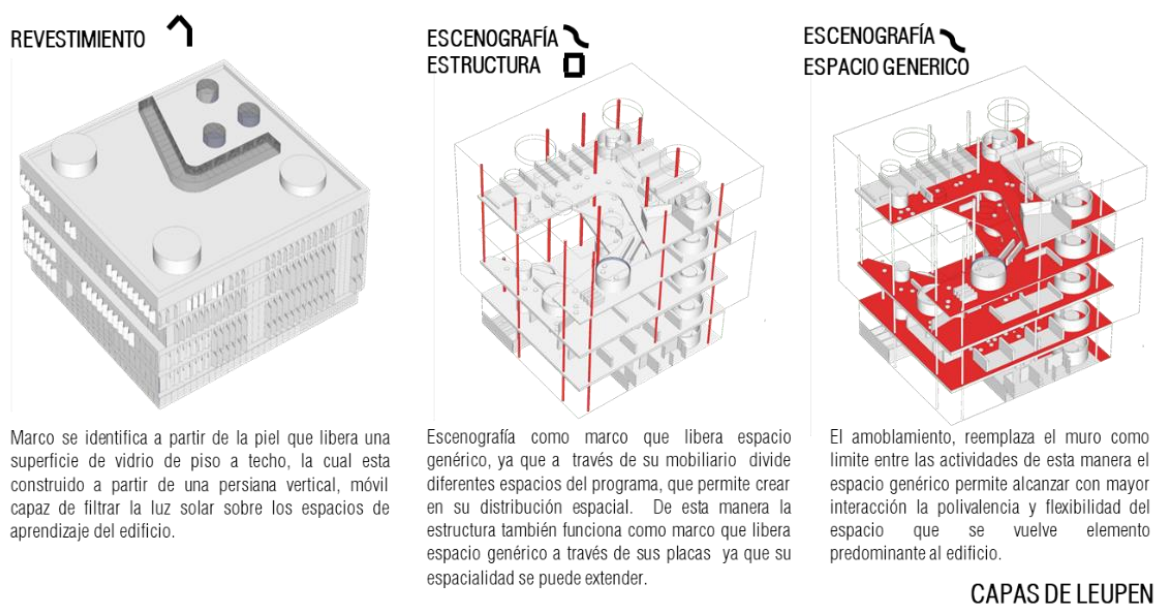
REVESTIMIENTO

Marco se identifica a partir de la piel que libera una superficie de vidrio de piso a techo, la cual esta construido a partir de una persiana vertical, móvil capaz de filtrar la luz solar sobre los espacios de aprendizaje del edificio.

ESCENOGRAFÍA
ESTRUCTURA

Escenografía como marco que libera espacio genérico, ya que a través de su mobiliario divide diferentes espacios del programa, que permite crear en su distribución espacial. De esta manera la estructura también funciona como marco que libera espacio genérico a través de sus placas ya que su espacialidad se puede extender.

ESCENOGRAFÍA
ESPACIO GENERICO

El amoblamiento, reemplaza el muro como limite entre las actividades de esta manera el espacio genérico permite alcanzar con mayor interacción la polivalencia y flexibilidad del espacio que se vuelve elemento predominante al edificio.

CAPAS DE LEUPEN